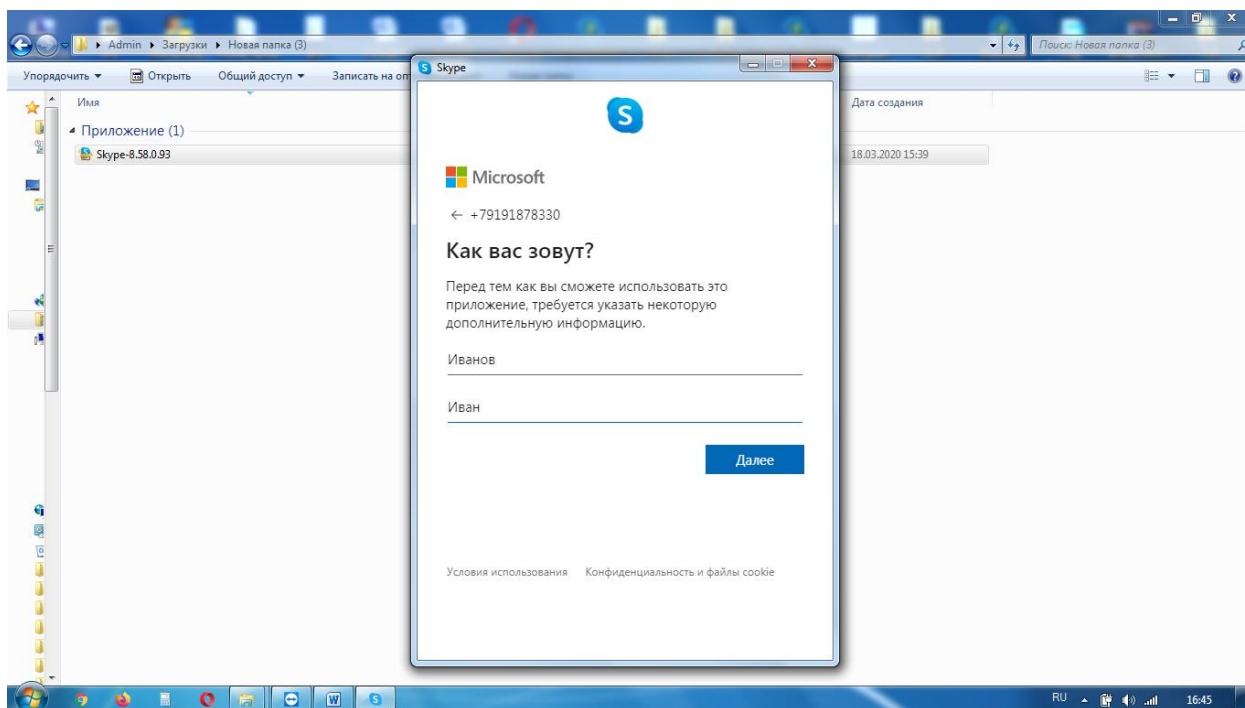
Admin ▸ Загрузки ▸ Новая папка (3)

Поиск: Новая папка (3)

Упорядочить ▾ Открыть Общий доступ ▾ Записать на оп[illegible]

Имя

Дата создания

Приложение (1)

Skype-8.58.0.93

18.03.2020 15:39

Skype

Microsoft

← +79191878330

Как вас зовут?

Перед тем как вы сможете использовать это приложение, требуется указать некоторую дополнительную информацию.

Иванов

Иван

Далее

Условия использования Конфиденциальность и файлы cookie

RU 16:45